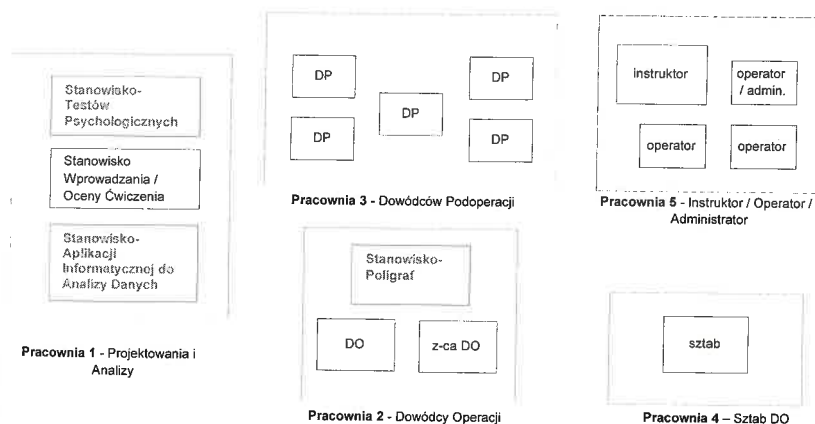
Stanowisko-Testów Psychologicznych

Stanowisko Wprowadzania / Oceny Ćwiczenia

Stanowisko-Aplikacji Informatycznej do Analizy Danych

Pracownia 1 - Projektowania i Analizy

DP

DP

DP

DP

DP

Pracownia 3 - Dowódców Podoperacji

Stanowisko-Poligraf

DO

z-ca DO

Pracownia 2 - Dowódcy Operacji

instruktor

operator / admin.

operator

operator

Pracownia 5 - Instruktor / Operator / Administrator

sztab

Pracownia 4 – Sztab DO